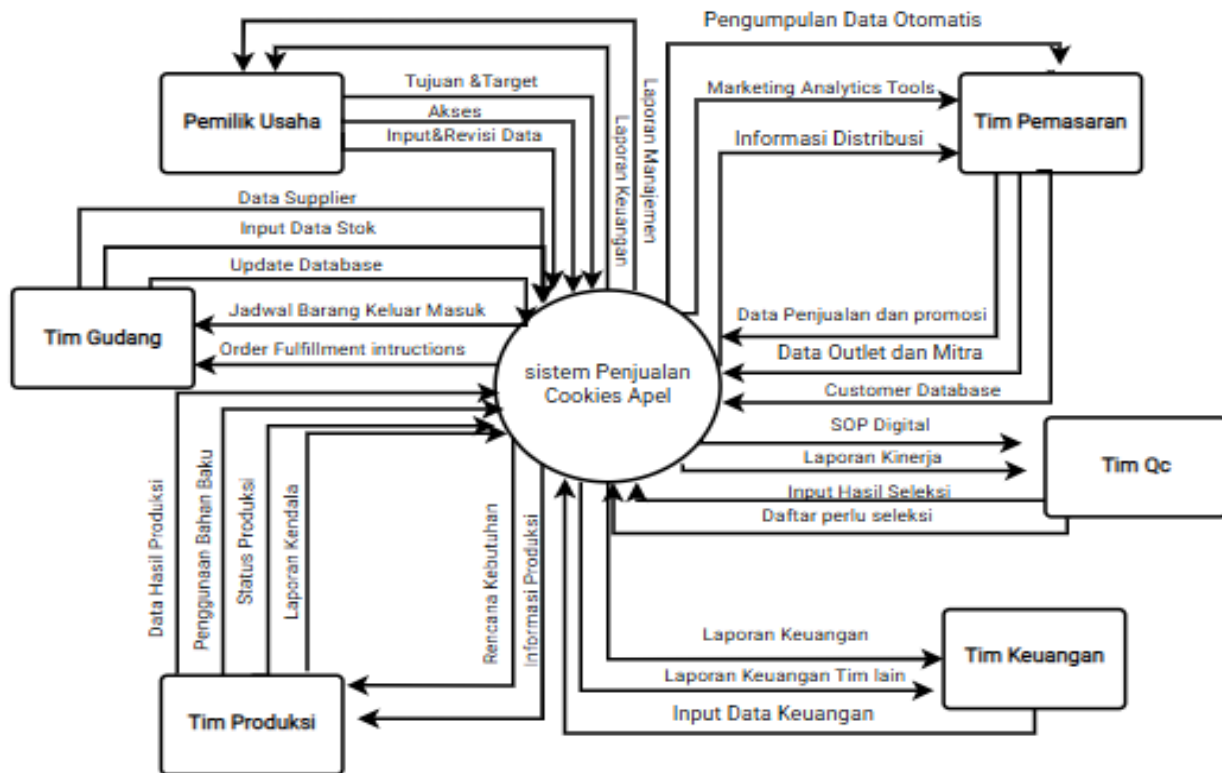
Pengumpulan Data Otomatis

Pemilik Usaha

Tujuan &Target

Akses

Input&Revisi Data

Laporan Manajemen

Laporan Keuangan

Marketing Analytics Tools

Tim Pemasaran

Informasi Distribusi

Data Supplier

Input Data Stok

Update Database

Tim Gudang

Jadwal Barang Keluar Masuk

Order Fulfillment intructions

sistem Penjualan Cookies Apel

Data Penjualan dan promosi

Data Outlet dan Mitra

Customer Database

SOP Digital

Laporan Kinerja

Tim Qc

Input Hasil Seleksi

Daftar perlu seleksi

Data Hasil Produksi

Penggunaan Bahan Baku

Status Produksi

Laporan Kendala

Rencana Kebutuhan

Informasi Produksi

Laporan Keuangan

Tim Keuangan

Laporan Keuangan Tim lain

Input Data Keuangan

Tim Produksi